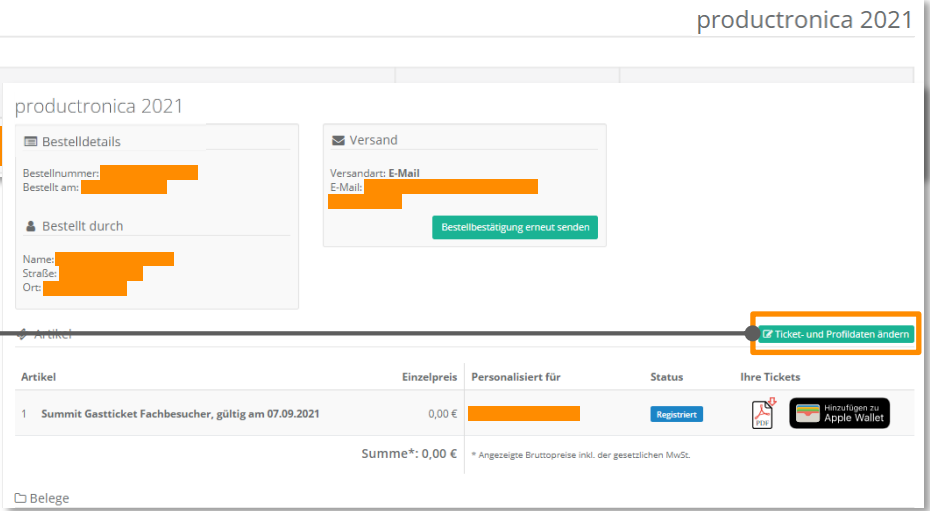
productronica 2021

productronica 2021

Bestelldetails

Bestellnummer: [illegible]
Bestellt am: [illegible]

Bestellt durch

Name: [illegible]
Straße: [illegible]
Ort: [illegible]

Versand

Versandart: E-Mail
E-Mail: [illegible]

Bestellbestätigung erneut senden

Artikel

Ticket- und Profildaten ändern

| Artikel | Einzelpreis | Personalisiert für | Status | Ihre Tickets |
|---|---|---|---|---|
| 1 Summit Gastticket Fachbesucher, gültig am 07.09.2021 | 0,00 € | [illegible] | Registriert | PDF Hinzufügen zu Apple Wallet |
| | Summe*: 0,00 € | * Angezeigte Bruttopreise inkl. der gesetzlichen MwSt. | | |

Belege